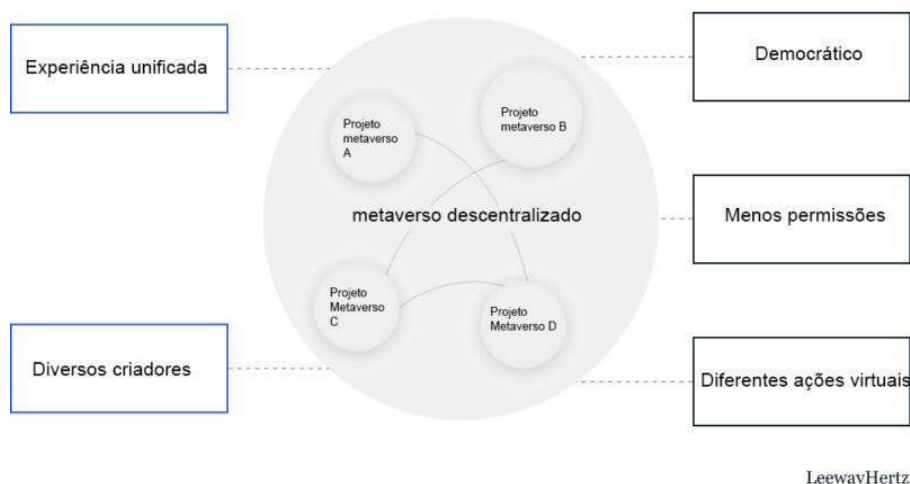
Experiência unificada

Democrático

Projeto metaverso A

Projeto metaverso B

metaverso descentralizado

Menos permissões

Projeto Metaverso C

Projeto Metaverso D

Diversos criadores

Diferentes ações virtuais

LeewavHertz